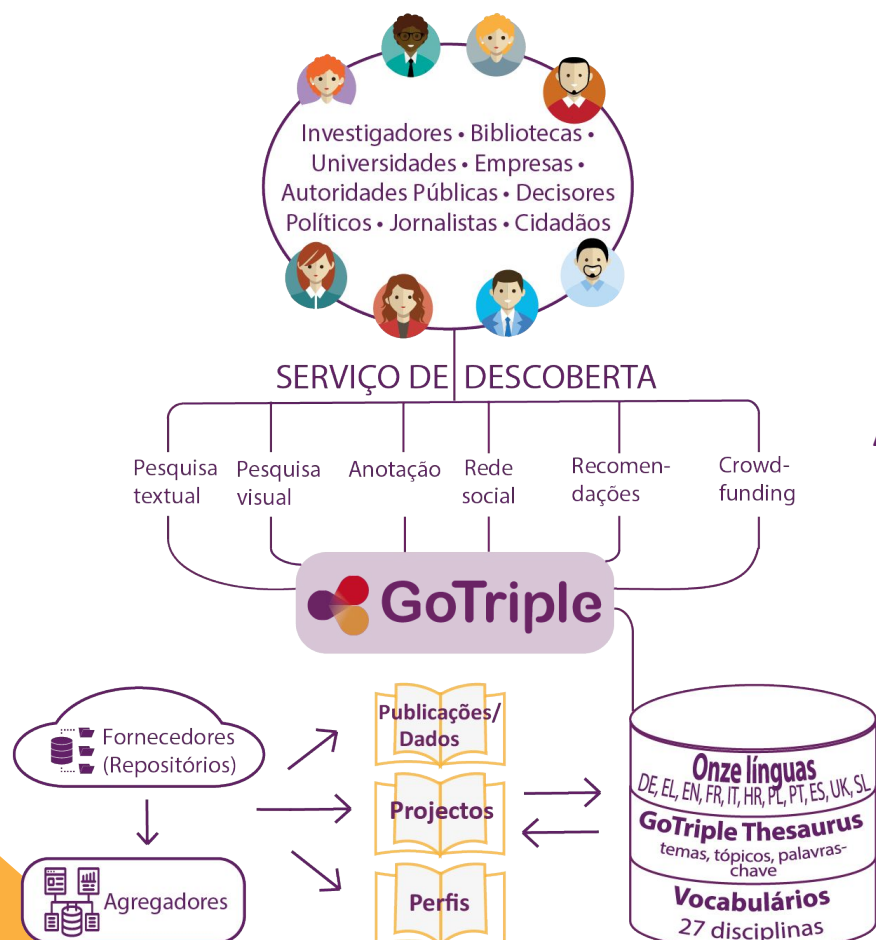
Investigadores • Bibliotecas • Universidades • Empresas • Autoridades Públicas • Decisores Políticos • Jornalistas • Cidadãos

SERVIÇO DE DESCOBERTA

Pesquisa textual

Pesquisa visual

Anotação

Rede social

Recomendações

Crowdfunding

GoTriple

Fornecedores (Repositórios)

Agregadores

Publicações/ Dados

Projectos

Perfis

Onze línguas
DE, EL, EN, FR, IT, HR, PL, PT, ES, UK, SL

GoTriple Thesaurus
temas, tópicos, palavras-chave

Vocabulários
27 disciplinas